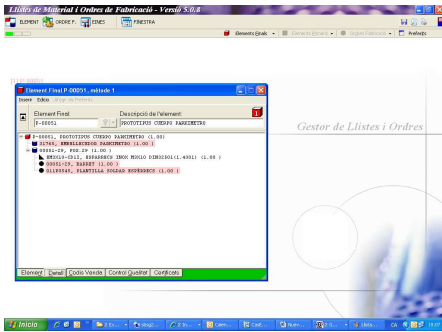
Llistes de Material i Ordres de Fabricació - Versió 5.0.8

ELEMENT ORDRE F. EINES FINESTRA

Elements Finals Elements Primaris Ordres Fabricació Prefixes

Element Final P-00051, mètode 1

Insereix Edició Afegir de Prefixes

Element Final
P-00051

Descripció de l'element
PROTOTIPOS CUERPO PARSIMETRO

P-00051, PROTOTIPOS CUERPO PARSIMETRO (1.00)
31768, ENSELLONDOS PARSIMETRO (1.00)
00001-29, POS.29 (1.00)
EN3519-C313, ESPARRECO INOX M0610 DIN02501(1.4301) (1.00)
00001-29, RAEBET (1.00)
01100548, PLANTILLA SOLDAD EXPEDIENCE (1.00)

Element Detall Codis Venda Control Qualitat Certificats

Gestor de Llistes i Ordres

Inicio